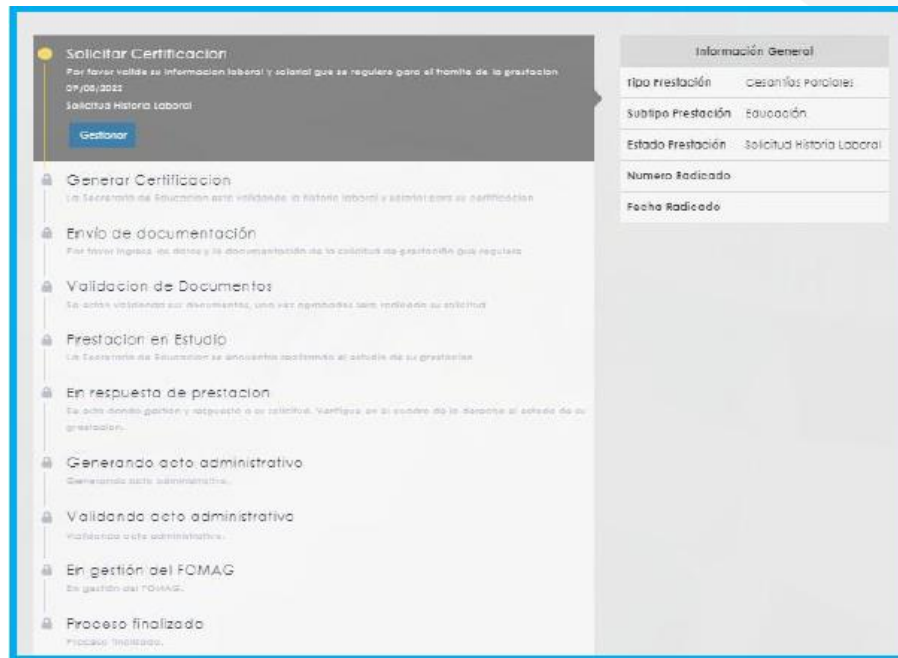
Solicitar Certificacion

Por favor valide su informacion laboral y salarial que se requiere para el tramite de la prestacion

09/08/2022

Solicitud Historia Laboral

Gestionar

Generar Certificacion

La Secretaria de Educacion esta validando la historia laboral y salarial para su certificacion

Envío de documentación

Por favor ingrese los datos y la documentación de la solicitud de prestación que requiera

Validacion de Documentos

Se estan validando sus documentos, una vez aprobados sera radicada su solicitud

Prestacion en Estudio

La Secretaria de Educacion se encuentra realizando el estudio de su prestacion

En respuesta de prestacion

Se esta dando gestion y respuesta a su solicitud. Verifique en el cuadro de la derecha el estado de su prestacion.

Generando acto administrativo

Generando acto administrativo.

Validando acto administrativo

Validando acto administrativo.

En gestión del FOMAG

En gestión del FOMAG.

Proceso finalizado

Proceso finalizado.

Información General

| | |
|---|---|
| Tipo Prestación | Cesantías Parciales |
| Subtipo Prestación | Educación |
| Estado Prestación | Solicitud Historia Laboral |
| Numero Radicado | |
| Fecha Radicado | |